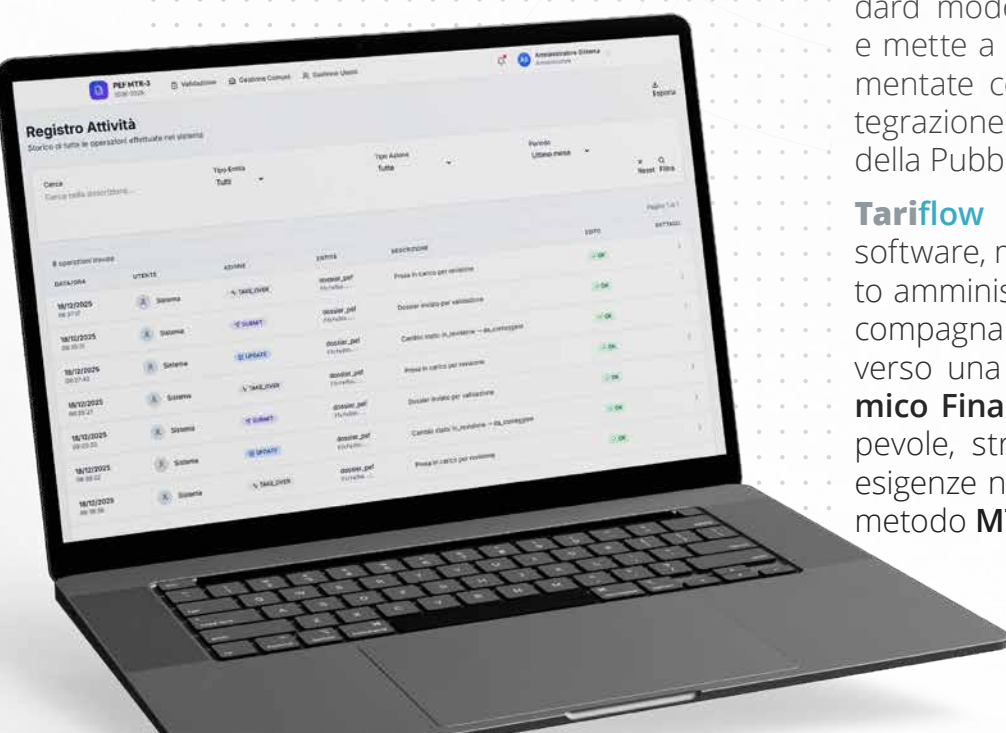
PEF MTR-3

Validazione

Gestione Comuni

Gestione Utenti

Amministratore Sistema

Esporta

Registro Attività

Storico di tutte le operazioni effettuate nel sistema

Cerca

Cerca nella descrizione...

Tipo Entità

Tutti

Tipo Azione

Tutte

Periodo

Ultimo mese

Reset

Filtra

Pagina 1 di 1

8 operazioni trovate

| DATA/ORA | UTENTE | AZIONE | ENTITÀ | DESCRIZIONE | ESITO | DETTAGLI |
|---|---|---|---|---|---|---|
| 18/12/2025 09:37:07 | Sistema | TAKE_OVER | dossier_pef | Presa in carico per revisione | OK | |
| 18/12/2025 | Sistema | SUBMIT | dossier_pef | Dossier inviato per validazione | OK | |
| 18/12/2025 | Sistema | UPDATE | dossier_pef | Cambio stato: in_revisione → da_correggere | OK | |
| 18/12/2025 09:37:43 | Sistema | TAKE_OVER | dossier_pef | Presa in carico per revisione | OK | |
| 18/12/2025 | Sistema | SUBMIT | dossier_pef | Dossier inviato per validazione | OK | |
| 18/12/2025 | Sistema | UPDATE | dossier_pef | Cambio stato: in_revisione → da_correggere | OK | |
| 18/12/2025 | Sistema | TAKE_OVER | dossier_pef | Presa in carico per revisione | | |
| 18/12/2025 | Sistema | | | | | |

dard mode
e mette a
mentate c
tegrazione
della Pubb

Tariflow
software, r
to amminis
compagna
verso una
mico Fina
pevole, str
esigenze n
metodo M